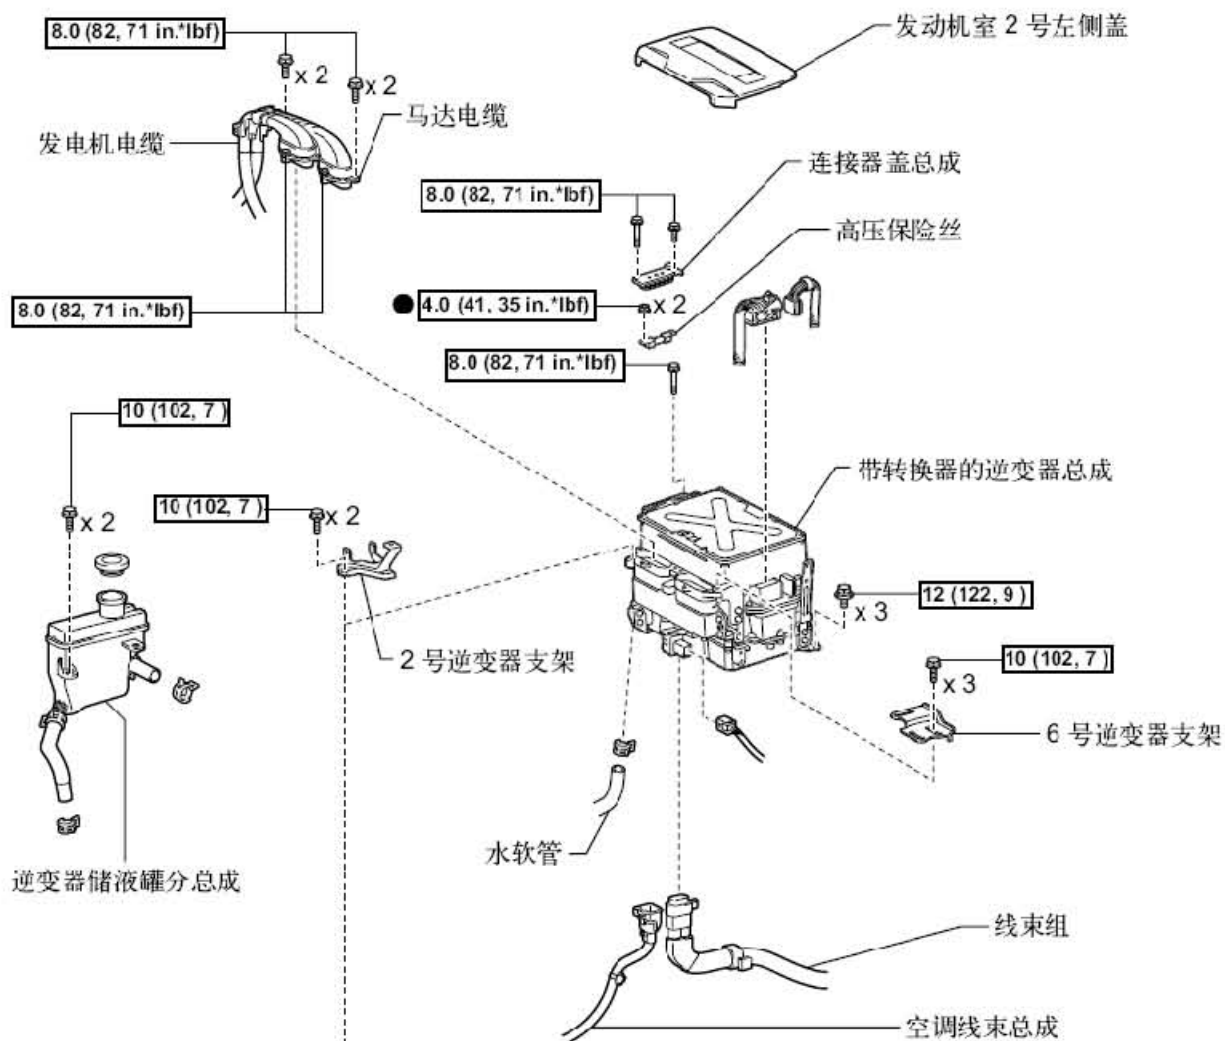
8.0 (82, 71 in.*lbf)

x 2

x 2

发动机室 2 号左侧盖

马达电缆

发电机电缆

连接器盖总成

8.0 (82, 71 in.*lbf)

高压保险丝

8.0 (82, 71 in.*lbf)

4.0 (41, 35 in.*lbf)

x 2

8.0 (82, 71 in.*lbf)

10 (102, 7 )

带转换器的逆变器总成

10 (102, 7 )

x 2

x 2

12 (122, 9 )

x 3

2 号逆变器支架

10 (102, 7 )

x 3

6 号逆变器支架

水软管

逆变器储液罐分总成

线束组

空调线束总成